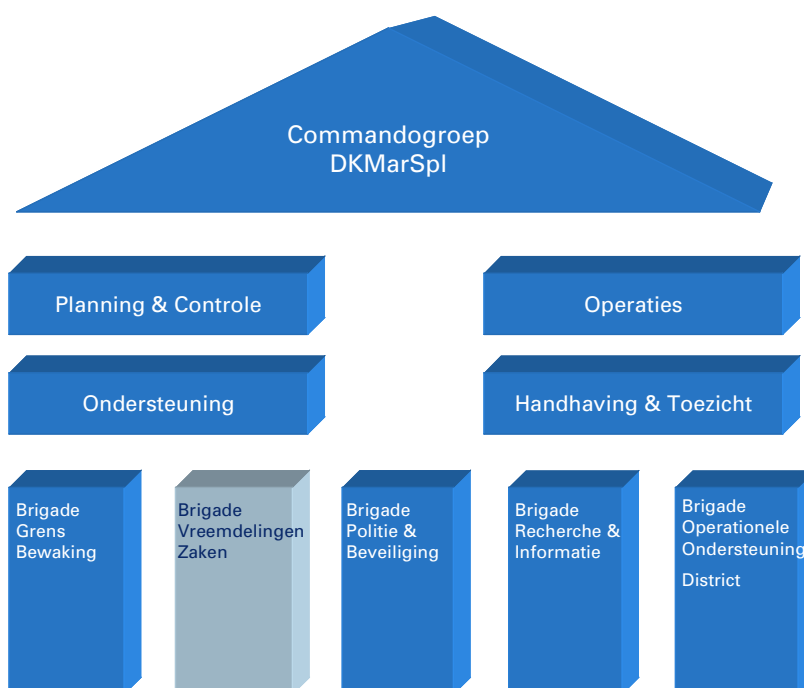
Commandogroep
DKMarSpl

Planning & Controle

Operaties

Ondersteuning

Handhaving & Toezicht

Brigade
Grens
Bewaking

Brigade
Vreemdelingen
Zaken

Brigade
Politie &
Beveiliging

Brigade
Recherche &
Informatie

Brigade
Operationele
Ondersteuning

District